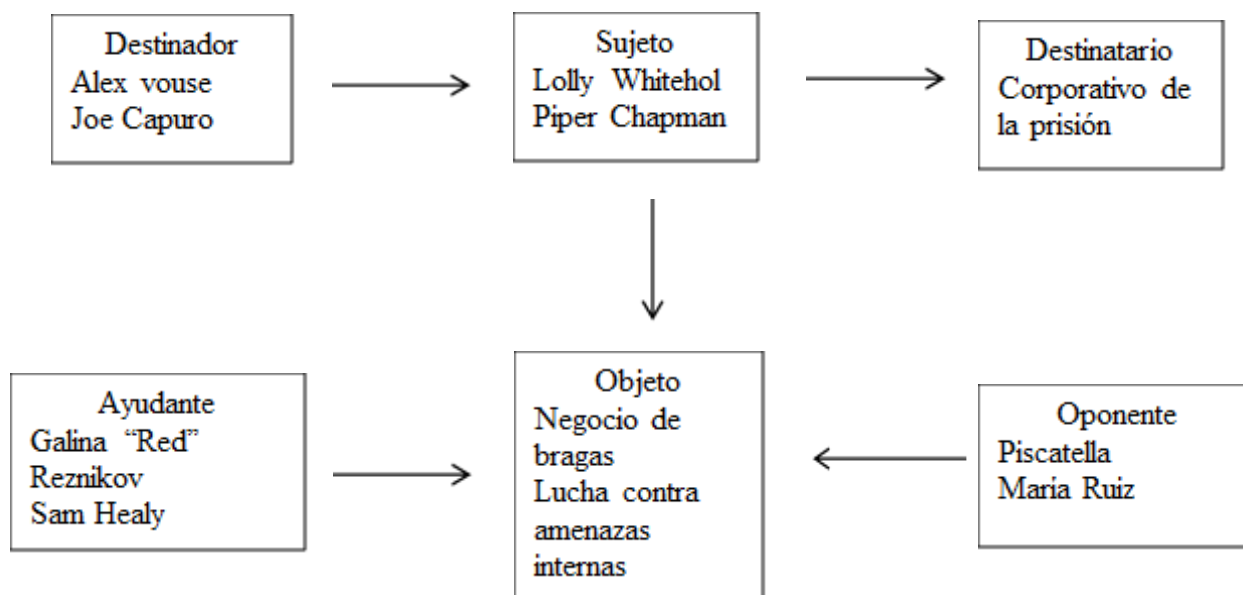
Destinador
Alex vouse
Joe Capuro

Sujeto
Lolly Whitehol
Piper Chapman

Destinatario
Corporativo de la prisión

Ayudante
Galina “Red” Reznikov
Sam Healy

Objeto
Negocio de bragas
Lucha contra amenazas internas

Oponente
Piscatella
Maria Ruiz